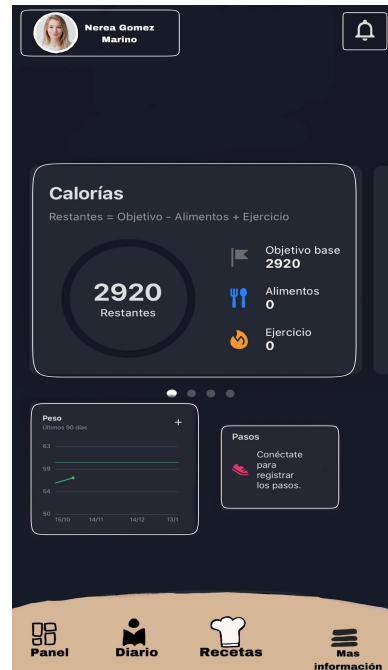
Nerea Gomez Marino

Calorías

Restantes = Objetivo - Alimentos + Ejercicio

2920
Restantes

Objetivo base
2920

Alimentos
0

Ejercicio
0

Peso
Últimos 90 días
+

63
59
54
50

15/10 14/11 14/12 13/1

Pasos

Conéctate para registrar los pasos.

Panel
Diario
Recetas
Mas información